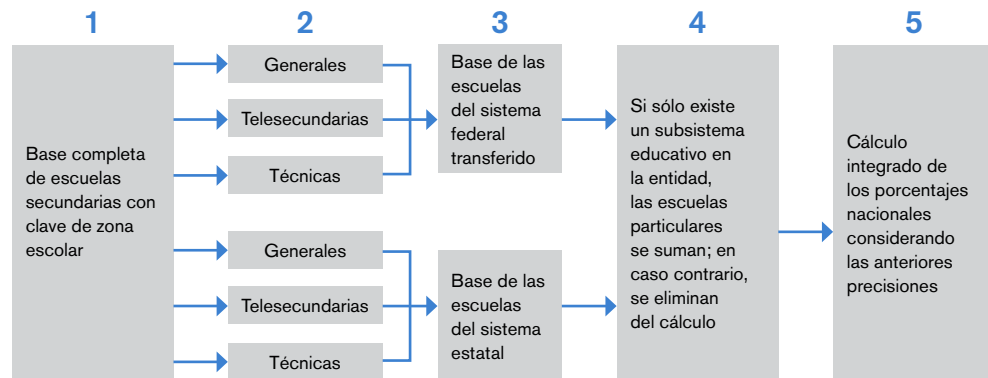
1

2

3

4

5

Base completa de escuelas secundarias con clave de zona escolar

Generales

Telesecundarias

Técnicas

Generales

Telesecundarias

Técnicas

Base de las escuelas del sistema federal transferido

Base de las escuelas del sistema estatal

Si sólo existe un subsistema educativo en la entidad, las escuelas particulares se suman; en caso contrario, se eliminan del cálculo

Cálculo integrado de los porcentajes nacionales considerando las anteriores precisiones